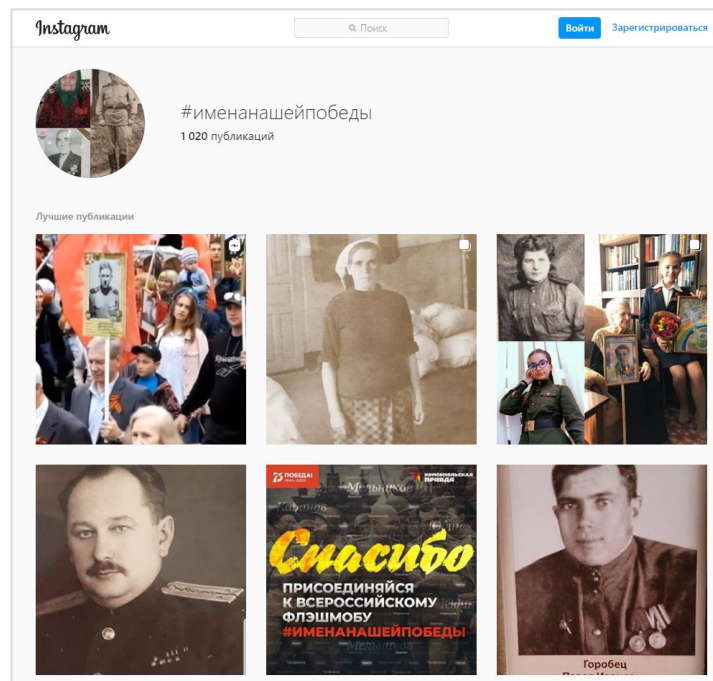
Instagram

Поиск

Войти

Зарегистрироваться

#именанашейпобеды

1 020 публикаций

Лучшие публикации

75 ПОБЕДЕ! 1945-2020

КОМСОМОЛЬСКАЯ ПРАВДА

Спасибо

ПРИСОЕДИНЯЙСЯ К ВСЕРОССИЙСКОМУ ФЛЭШМОБУ #ИМЕНАНАШЕЙПОБЕДЫ

Горобец

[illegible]